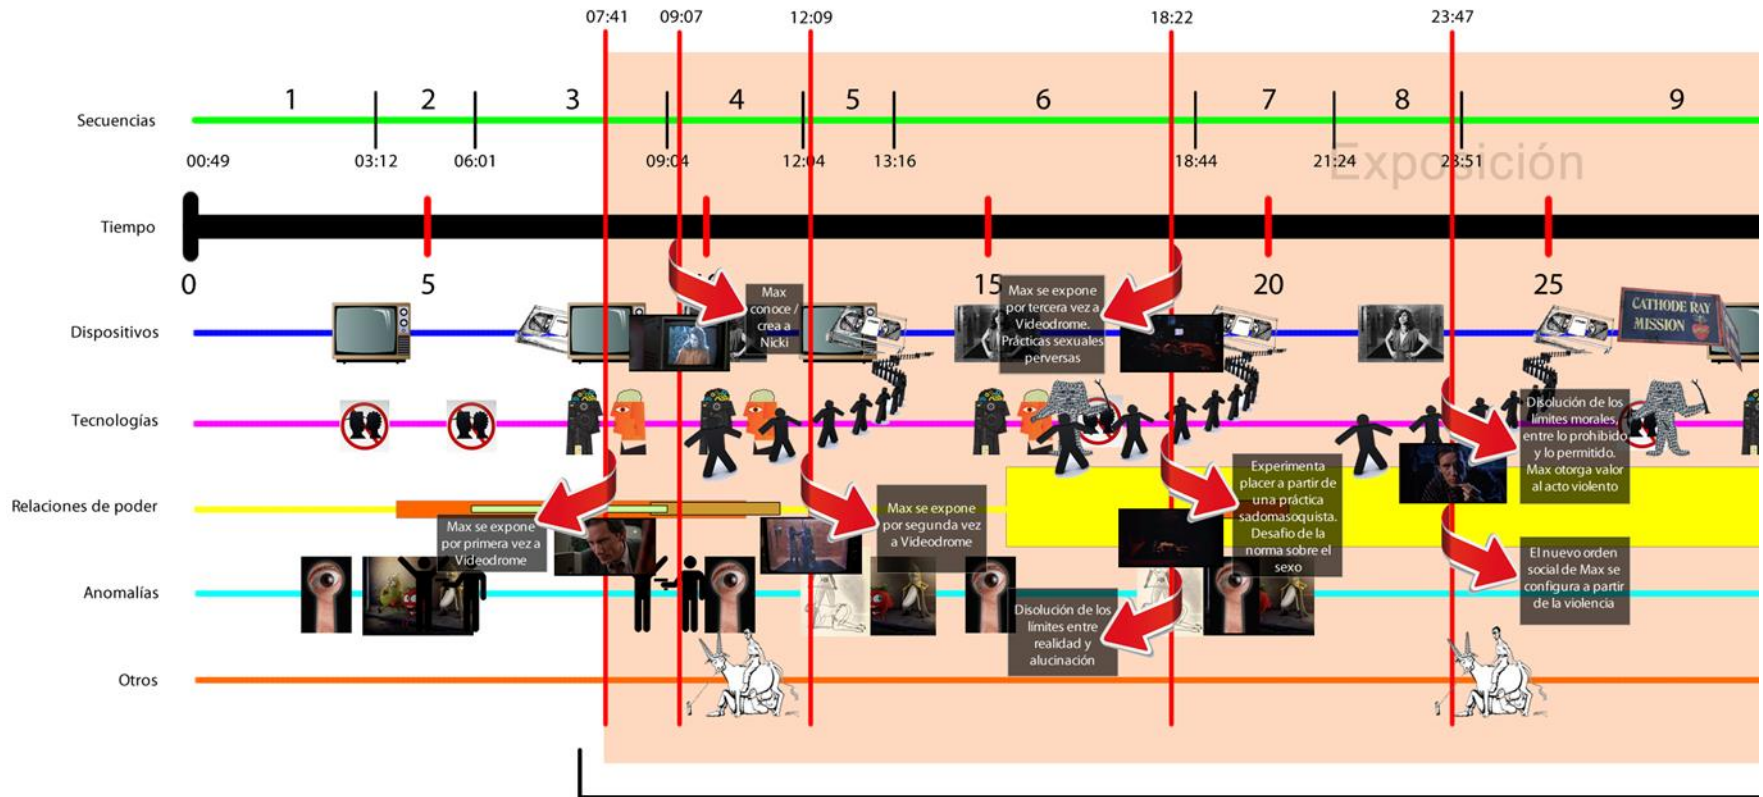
07:41 09:07 12:09 18:22 23:47

Secuencias
1 2 3 4 5 6 7 8 9
00:49 03:12 06:01 09:04 12:04 13:16 18:44 21:24 23:51
Exposición

Tiempo
0 5 15 20 25

Dispositivos
Max conoce / crea a Nicki
Max se expone por tercera vez a Videodrome. Prácticas sexuales perversas
CATHODE RAY MISSION

Tecnologías
Disolución de los límites morales, entre lo prohibido y lo permitido. Max otorga valor al acto violento

Relaciones de poder
Max se expone por primera vez a Videodrome
Max se expone por segunda vez a Videodrome
Experimenta placer a partir de una práctica sadomasoquista. Desafío de la norma sobre el sexo

Anomalías
Disolución de los límites entre realidad y alucinación
El nuevo orden social de Max se configura a partir de la violencia

Otros